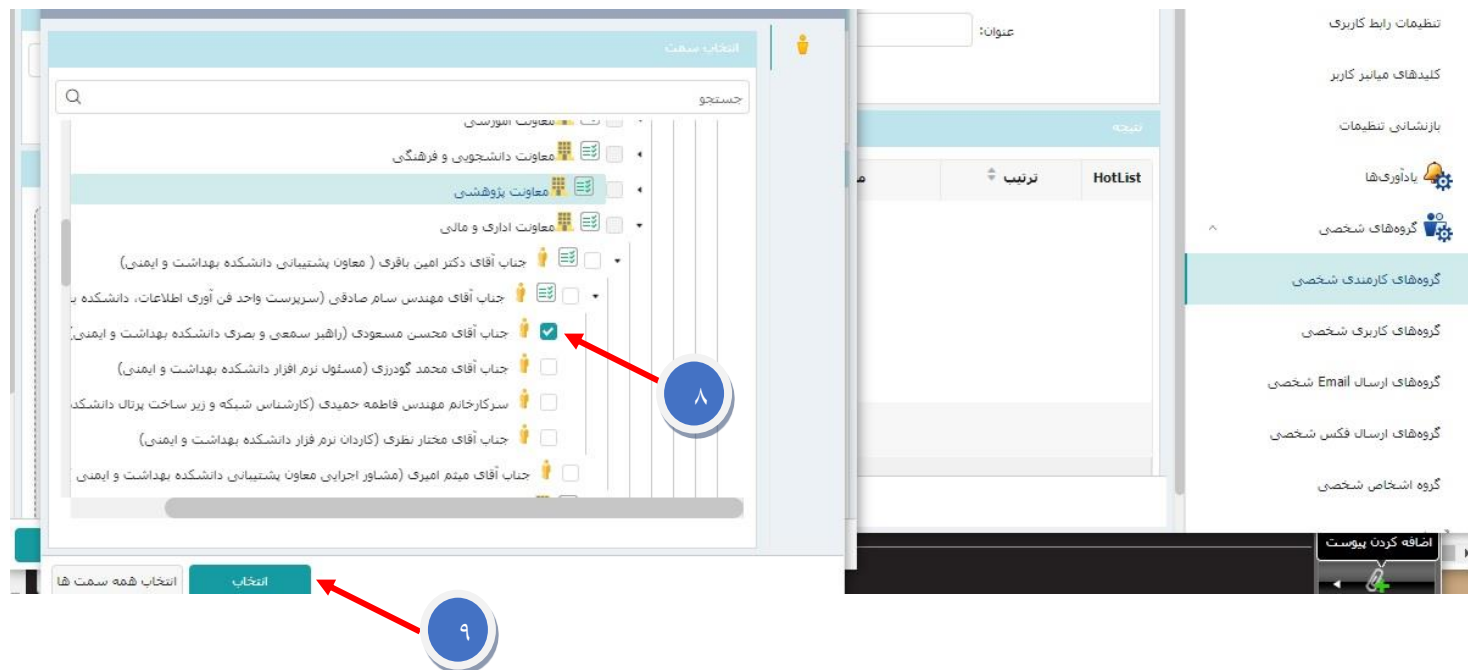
تنظیمات رابط کاربری
کلیدهای میانبر کاربر
بازنشانی تنظیمات
یادآوری‌ها
گروه‌های شخصی
گروه‌های کارمندی شخصی
گروه‌های کاربری شخصی
گروه‌های ارسال Email شخصی
گروه‌های ارسال فکس شخصی
گروه اشخاص شخصی
اضافه کردن پیوست

عنوان:
نتیجه
HotList
ترتیب

انتخاب سمت
جستجو
معاونت آموزشی
معاونت دانشجویی و فرهنگی
معاونت پژوهشی
معاونت اداری و مالی
جناب آقای دکتر امین باقری ( معاون پشتیبانی دانشکده بهداشت و ایمنی)
جناب آقای مهندس سام صادقی (سرپرست واحد فن آوری اطلاعات، دانشکده ب
جناب آقای محسن مسعودی (راهبر سمعی و بصری دانشکده بهداشت و ایمنی)
جناب آقای محمد گودرزی (مسئول نرم افزار دانشکده بهداشت و ایمنی)
سرکارخانم مهندس فاطمه حمیدی (کارشناس شبکه و زیر ساخت پرتال دانشکد
جناب آقای مختار نظری (کاردان نرم فزار دانشکده بهداشت و ایمنی)
جناب آقای میثم امیری (مشاور اجرایی معاون پشتیبانی دانشکده بهداشت و ایمنی
۸
انتخاب
انتخاب همه سمت ها
۹